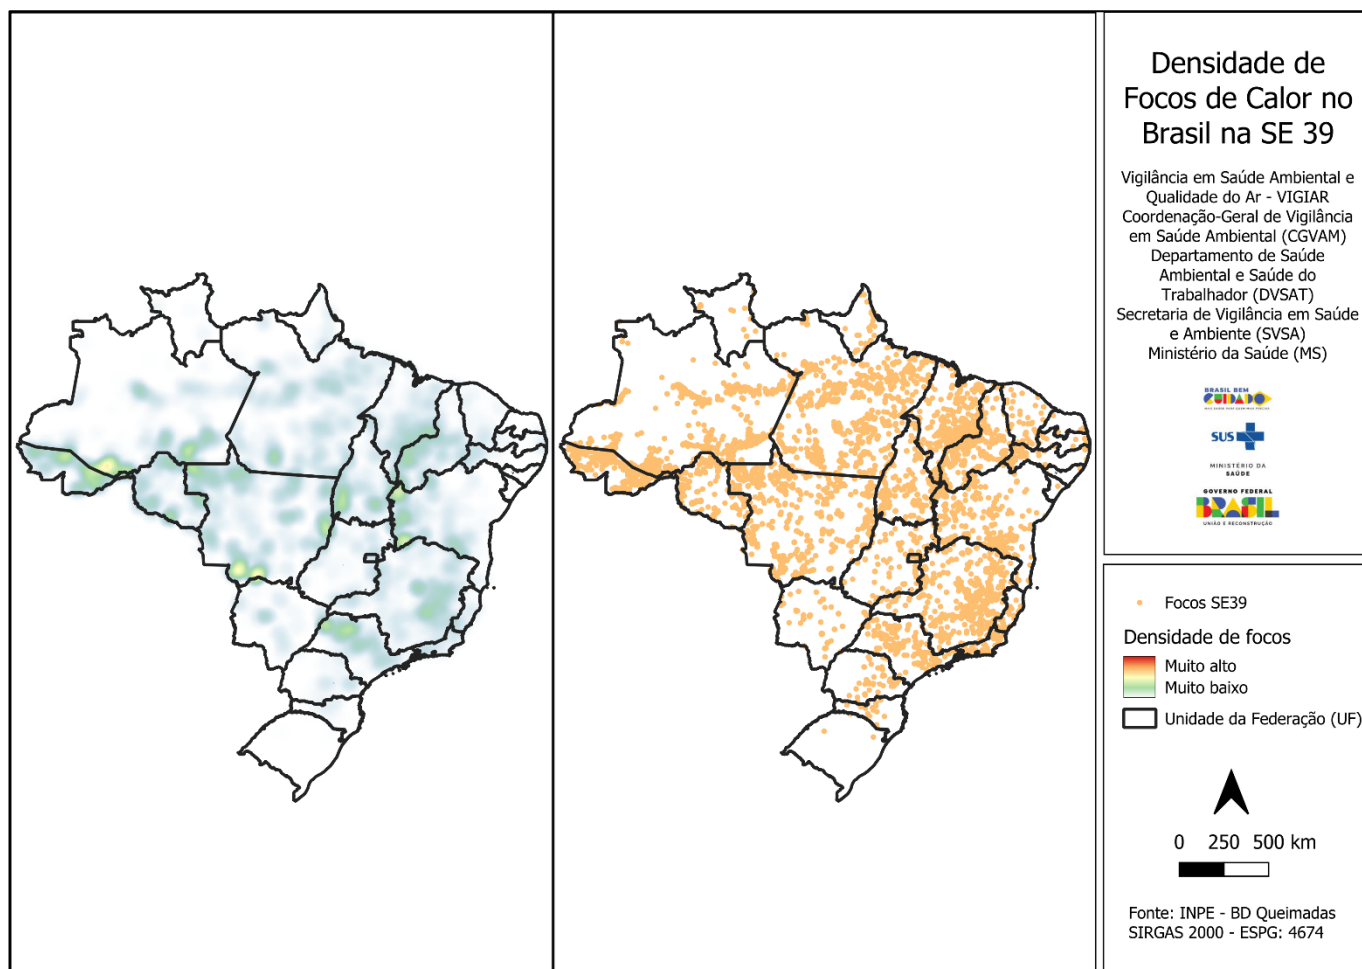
Densidade de Focos de Calor no Brasil na SE 39

Vigilância em Saúde Ambiental e Qualidade do Ar - VIGIAR
Coordenação-Geral de Vigilância em Saúde Ambiental (CGVAM)
Departamento de Saúde Ambiental e Saúde do Trabalhador (DVSAT)
Secretaria de Vigilância em Saúde e Ambiente (SVSA)
Ministério da Saúde (MS)

BRASIL BEM CUIDADO
SUS
MINISTÉRIO DA SAÚDE
GOVERNO FEDERAL
BRASIL
UNIÃO E RECONSTRUÇÃO

Focos SE39

Densidade de focos

Muito alto

Muito baixo

Unidade da Federação (UF)

0 250 500 km

Fonte: INPE - BD Queimadas
SIRGAS 2000 - ESPG: 4674